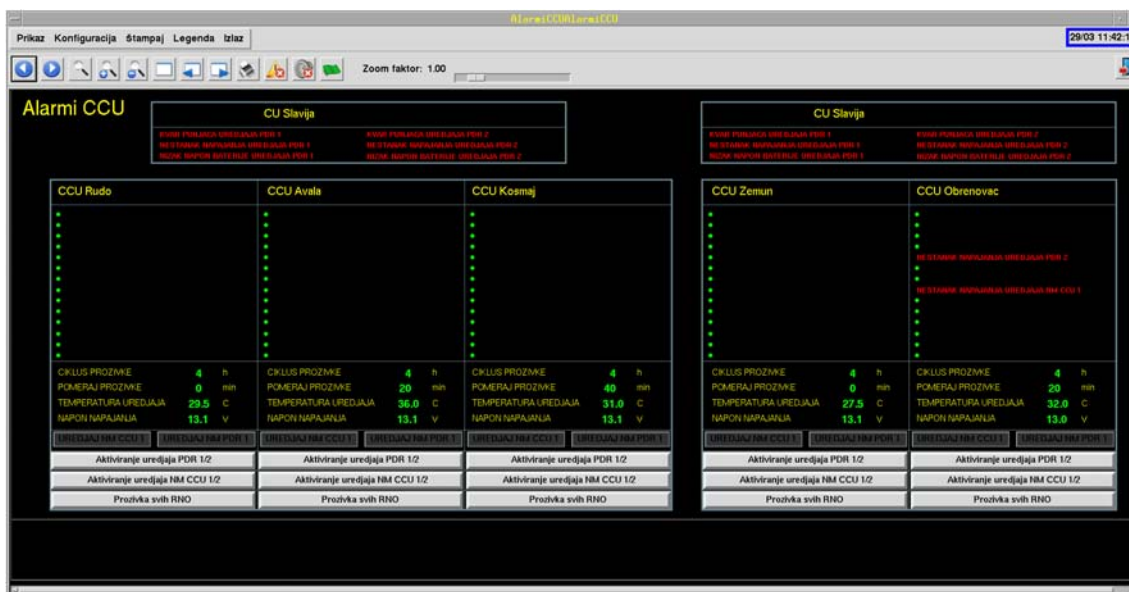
AlarmiCCUAlarmiCCU

Prikaz Konfiguracija Štampaj Legenda Izlaz

29/03 11:42:1

Zoom faktor: 1.00

Alarmi CCU

CU Slavija

KVAR PUNJAČA UREĐAJA PDR 1
NESTANAK NAPAJANJA UREĐAJA PDR 1
NIZAK NAPON BATERIJE UREĐAJA PDR 1
KVAR PUNJAČA UREĐAJA PDR 2
NESTANAK NAPAJANJA UREĐAJA PDR 2
NIZAK NAPON BATERIJE UREĐAJA PDR 2

CU Slavija

KVAR PUNJAČA UREĐAJA PDR 1
NESTANAK NAPAJANJA UREĐAJA PDR 1
NIZAK NAPON BATERIJE UREĐAJA PDR 1
KVAR PUNJAČA UREĐAJA PDR 2
NESTANAK NAPAJANJA UREĐAJA PDR 2
NIZAK NAPON BATERIJE UREĐAJA PDR 2

CCU Rudo

CIKLUS PROZIVKE 4 h
POMERAJ PROZIVKE 0 min
TEMPERATURA UREĐAJA 29.5 C
NAPON NAPAJANJA 13.1 V

UREĐAJ NM CCU 1 UREĐAJ NM PDR 1
Aktiviranje uređaja PDR 1/2
Aktiviranje uređaja NM CCU 1/2
Prozivka svih RNO

CCU Avala

CIKLUS PROZIVKE 4 h
POMERAJ PROZIVKE 20 min
TEMPERATURA UREĐAJA 36.0 C
NAPON NAPAJANJA 13.1 V

UREĐAJ NM CCU 1 UREĐAJ NM PDR 1
Aktiviranje uređaja PDR 1/2
Aktiviranje uređaja NM CCU 1/2
Prozivka svih RNO

CCU Kosmaj

CIKLUS PROZIVKE 4 h
POMERAJ PROZIVKE 40 min
TEMPERATURA UREĐAJA 31.0 C
NAPON NAPAJANJA 13.1 V

UREĐAJ NM CCU 1 UREĐAJ NM PDR 1
Aktiviranje uređaja PDR 1/2
Aktiviranje uređaja NM CCU 1/2
Prozivka svih RNO

CCU Zemun

CIKLUS PROZIVKE 4 h
POMERAJ PROZIVKE 0 min
TEMPERATURA UREĐAJA 27.5 C
NAPON NAPAJANJA 13.1 V

UREĐAJ NM CCU 1 UREĐAJ NM PDR 1
Aktiviranje uređaja PDR 1/2
Aktiviranje uređaja NM CCU 1/2
Prozivka svih RNO

CCU Obrenovac

NESTANAK NAPAJANJA UREĐAJA PDR 2
NESTANAK NAPAJANJA UREĐAJA NM CCU 1

CIKLUS PROZIVKE 4 h
POMERAJ PROZIVKE 20 min
TEMPERATURA UREĐAJA 32.0 C
NAPON NAPAJANJA 13.0 V

UREĐAJ NM CCU 1 UREĐAJ NM PDR 1
Aktiviranje uređaja PDR 1/2
Aktiviranje uređaja NM CCU 1/2
Prozivka svih RNO